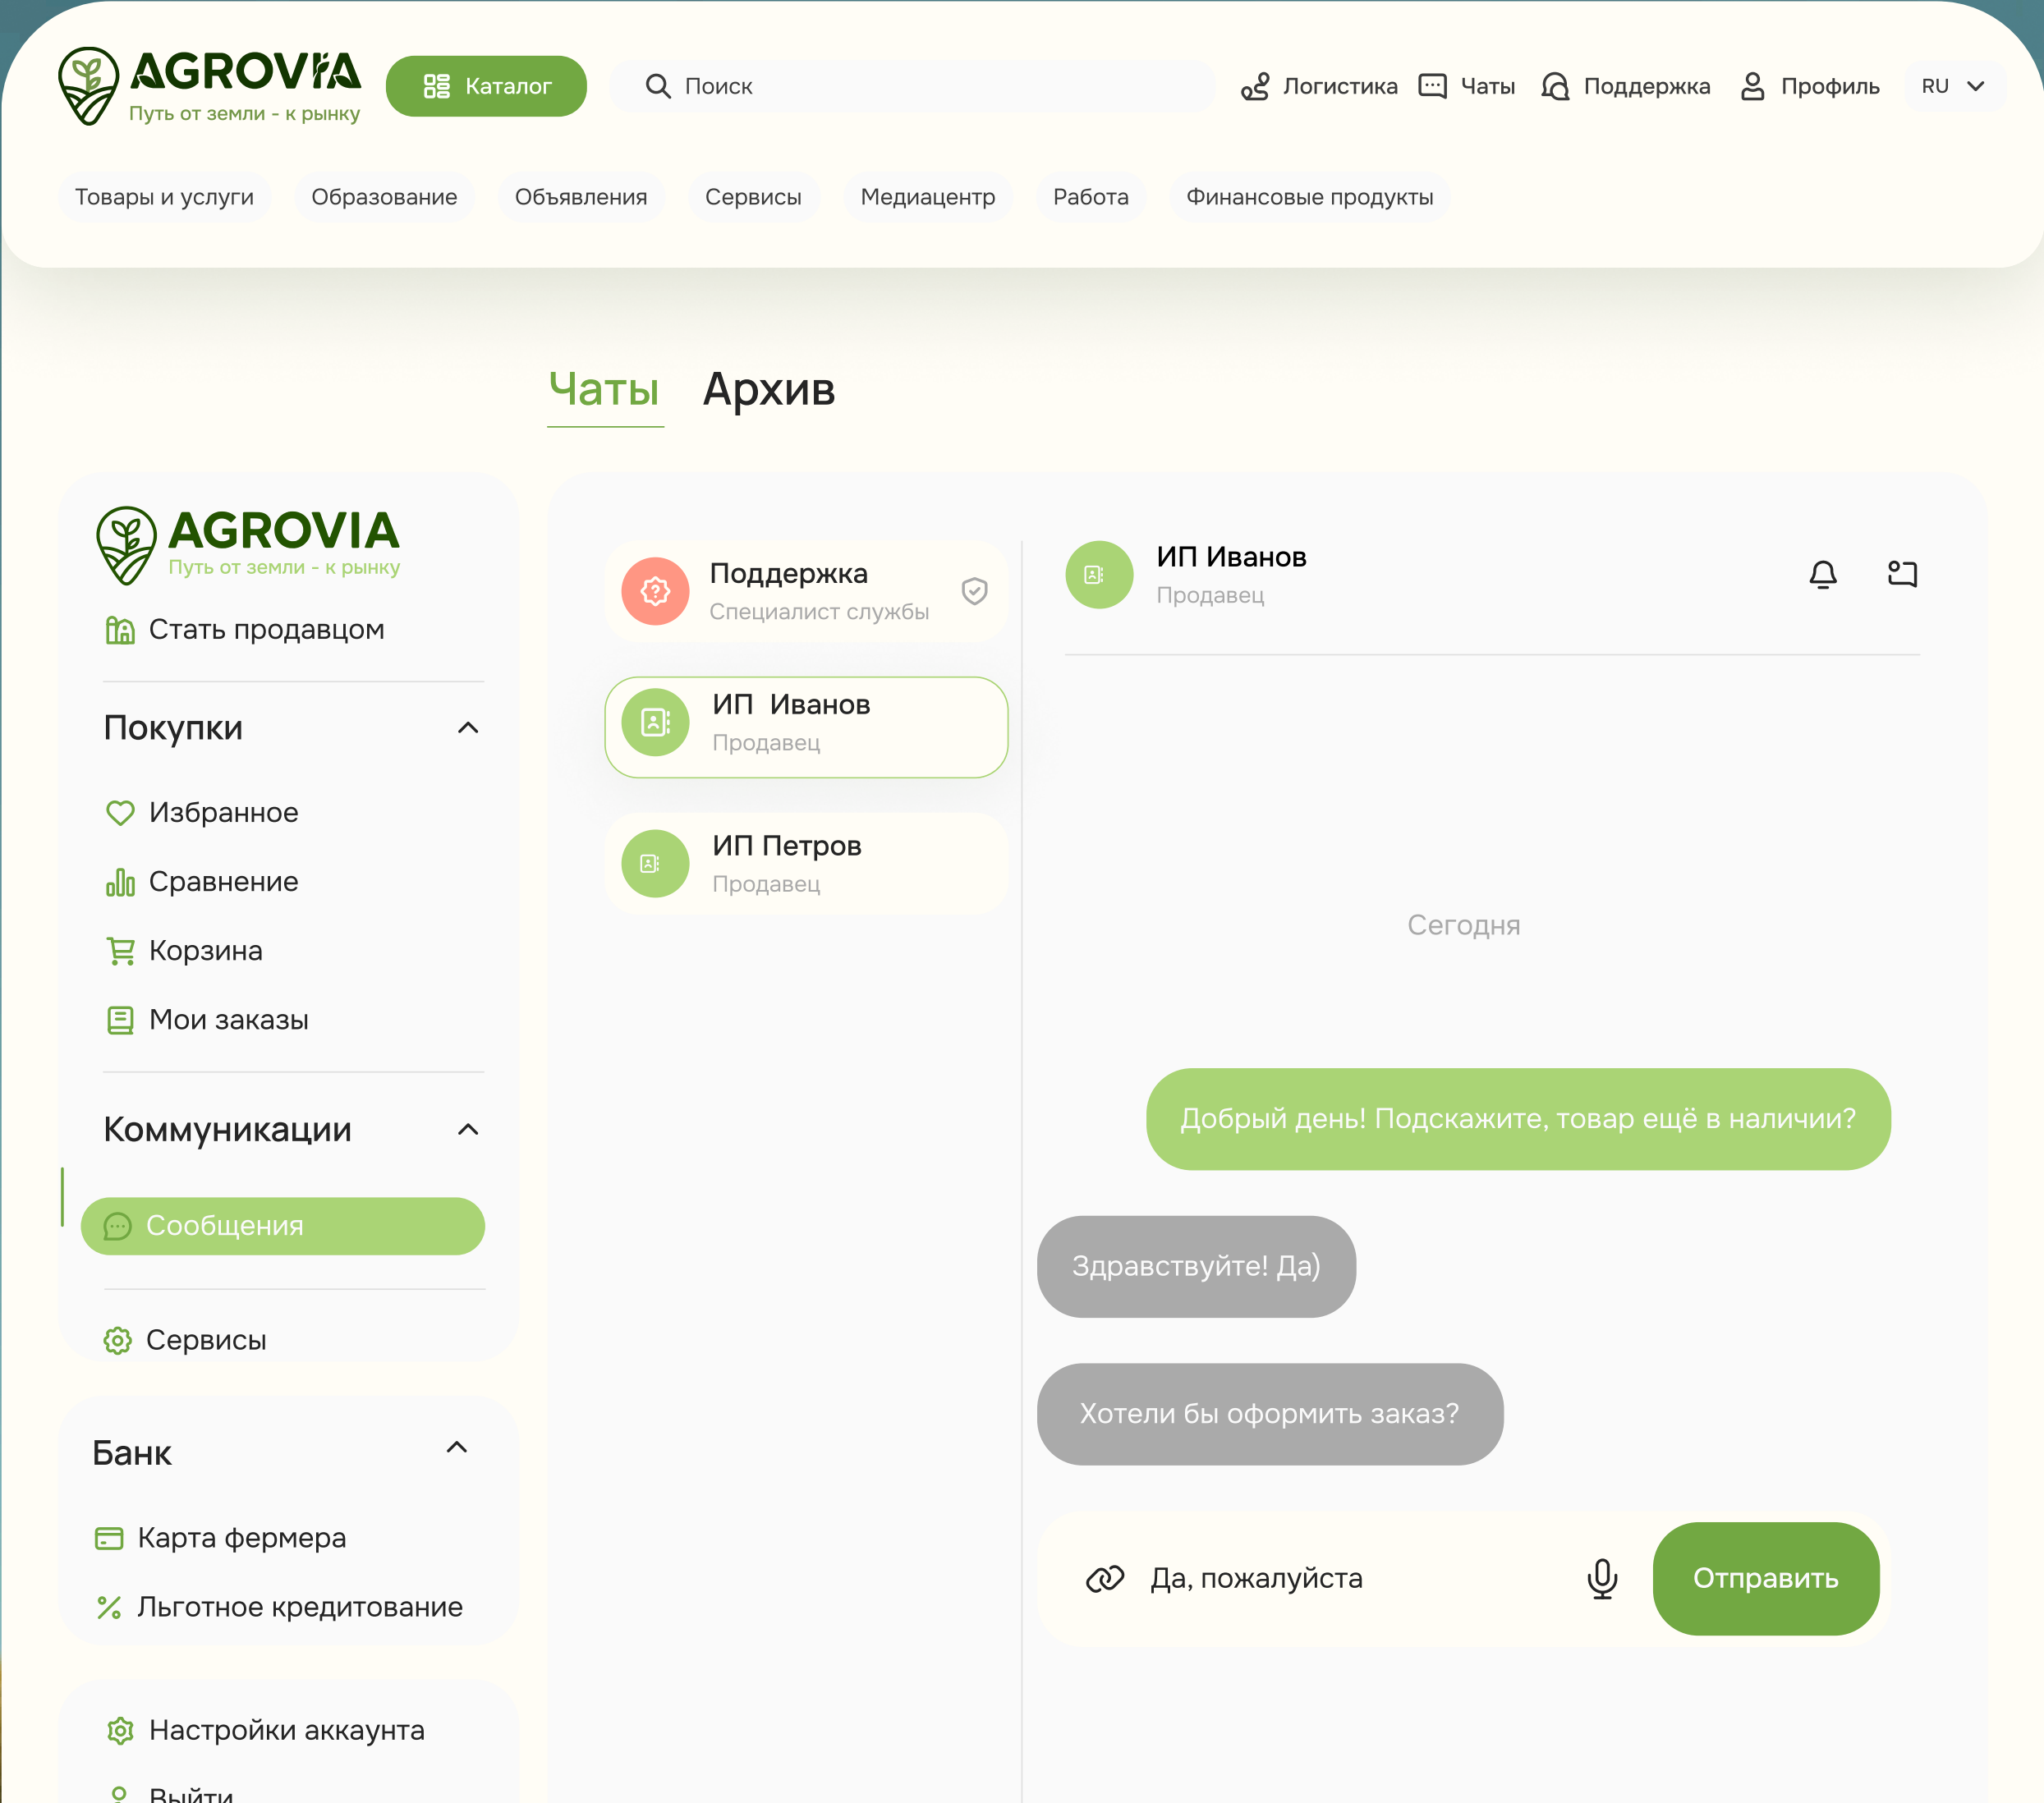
AGROVIA
Путь от земли - к рынку

Каталог

Поиск

Логистика Чаты Поддержка Профиль RU

Товары и услуги Образование Объявления Сервисы Медиацентр Работа Финансовые продукты

Чаты Архив

AGROVIA
Путь от земли - к рынку

Стать продавцом

Покупки

Избранное
Сравнение
Корзина
Мои заказы

Коммуникации

Сообщения

Сервисы

Банк

Карта фермера
Льготное кредитование

Настройки аккаунта
Выйти

Поддержка
Специалист службы

ИП Иванов
Продавец

ИП Петров
Продавец

ИП Иванов
Продавец

Сегодня

Добрый день! Подскажите, товар ещё в наличии?

Здравствуйте! Да)

Хотели бы оформить заказ?

Да, пожалуйста

Отправить